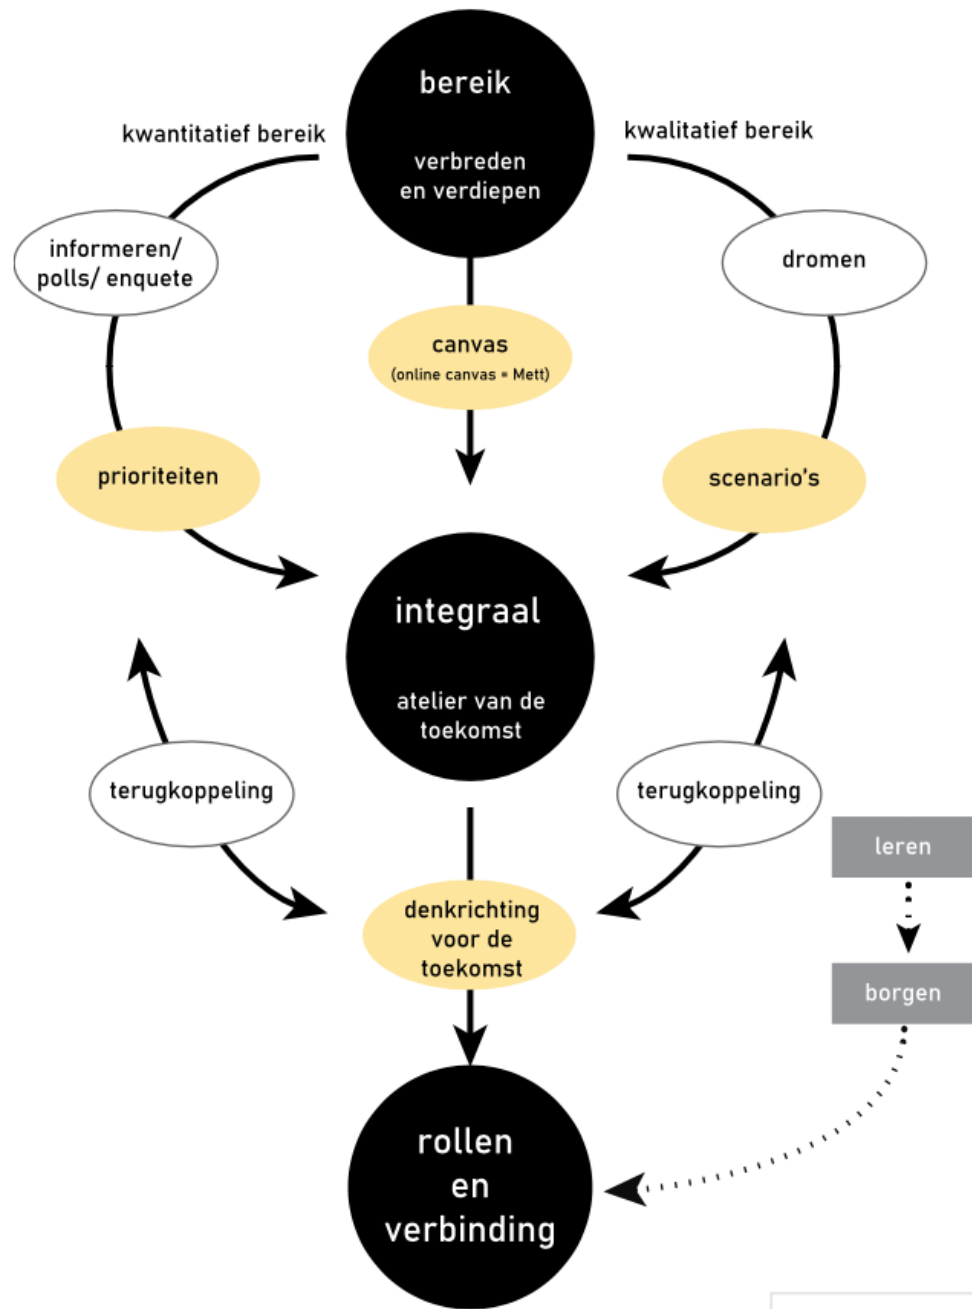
bereik

verbreden en verdiepen

kwantitatief bereik

kwalitatief bereik

informeren/ polls/ enquete

dromen

canvas
(online canvas = Mett)

prioriteiten

scenario's

integraal

atelier van de toekomst

terugkoppeling

terugkoppeling

leren

borgen

denkrichting voor de toekomst

rollen en verbinding